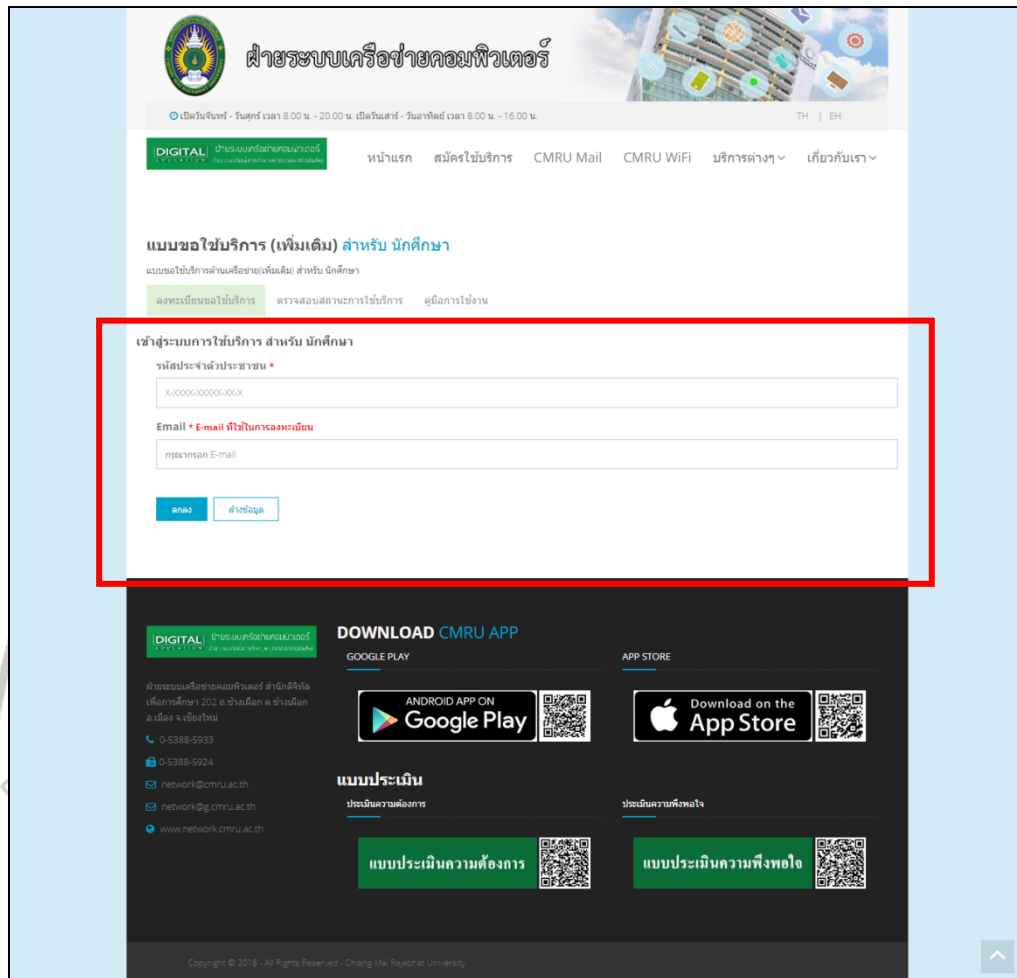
ฝ่ายระบบเครือข่ายคอมพิวเตอร์

เปิดวันจันทร์ - วันศุกร์ เวลา 8.00 น. - 20.00 น. เปิดวันเสาร์ - วันอาทิตย์ เวลา 8.00 น. - 16.00 น.

TH | EH

DIGITAL ฝ่ายระบบเครือข่ายคอมพิวเตอร์

หน้าแรก สมัครใช้บริการ CMRU Mail CMRU WiFi บริการต่างๆ เกี่ยวกับเรา

แบบขอใช้บริการ (เพิ่มเติม) สำหรับ นักศึกษา

แบบขอใช้บริการด้านเครือข่าย(เพิ่มเติม) สำหรับ นักศึกษา

ลงทะเบียนขอใช้บริการ ตรวจสอบสถานะการใช้บริการ คู่มือการใช้งาน

เข้าสู่ระบบการใช้บริการ สำหรับ นักศึกษา

รหัสประจำตัวประชาชน *

X-XXXX-XXXXX-XX-X

Email * E-mail ที่ใช้ในการลงทะเบียน

กรุณากรอก E-mail

ตกลง ล้างข้อมูล

DIGITAL ฝ่ายระบบเครือข่ายคอมพิวเตอร์

ฝ่ายระบบเครือข่ายคอมพิวเตอร์ สำนักดิจิทัลเพื่อการศึกษา 202 ถ.ช้างเผือก ต.ช้างเผือก อ.เมือง จ.เชียงใหม่

0-5388-5933

0-5388-5924

network@cmru.ac.th

network@g.cmru.ac.th

www.network.cmru.ac.th

DOWNLOAD CMRU APP

GOOGLE PLAY

ANDROID APP ON Google Play

APP STORE

Download on the App Store

แบบประเมิน

ประเมินความต้องการ

แบบประเมินความต้องการ

ประเมินความพึงพอใจ

แบบประเมินความพึงพอใจ

Copyright © 2018 - All Rights Reserved - Chiang Mai Rajabhat University